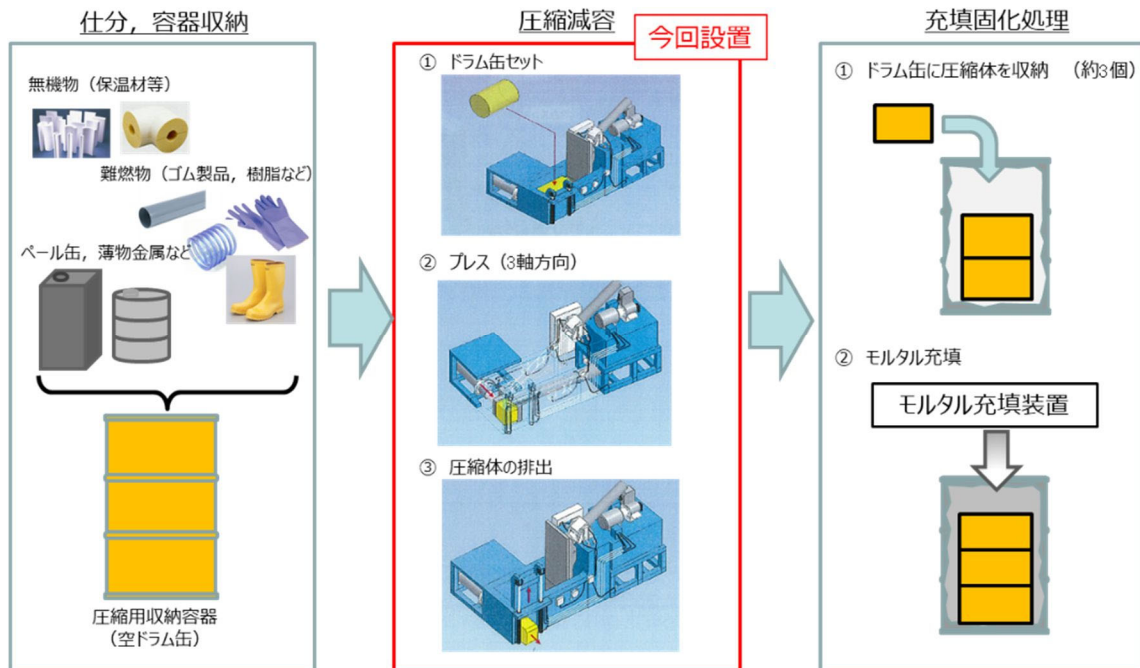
仕分，容器収納

無機物（保温材等）

難燃物（ゴム製品，樹脂など）

ペール缶，薄物金属など

圧縮用収納容器
（空ドラム缶）

圧縮減容

今回設置

① ドラム缶セット

② プレス（3軸方向）

③ 圧縮体の排出

充填固化処理

① ドラム缶に圧縮体を収納　（約3個）

② モルタル充填

モルタル充填装置